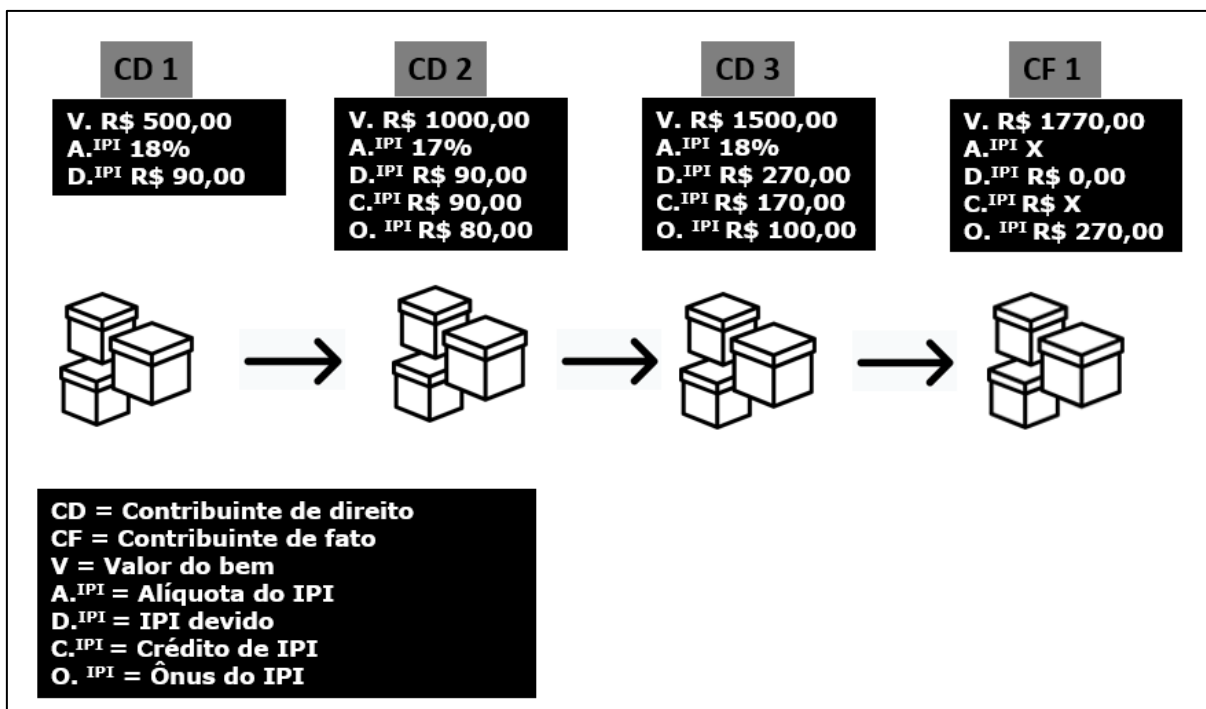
CD 1

V. R$ 500,00
A.$^{IPI}$ 18%
D.$^{IPI}$ R$ 90,00

CD 2

V. R$ 1000,00
A.$^{IPI}$ 17%
D.$^{IPI}$ R$ 90,00
C.$^{IPI}$ R$ 90,00
O. $^{IPI}$ R$ 80,00

CD 3

V. R$ 1500,00
A.$^{IPI}$ 18%
D.$^{IPI}$ R$ 270,00
C.$^{IPI}$ R$ 170,00
O. $^{IPI}$ R$ 100,00

CF 1

V. R$ 1770,00
A.$^{IPI}$ X
D.$^{IPI}$ R$ 0,00
C.$^{IPI}$ R$ X
O. $^{IPI}$ R$ 270,00

CD = Contribuinte de direito
CF = Contribuinte de fato
V = Valor do bem
A.$^{IPI}$ = Alíquota do IPI
D.$^{IPI}$ = IPI devido
C.$^{IPI}$ = Crédito de IPI
O. $^{IPI}$ = Ônus do IPI